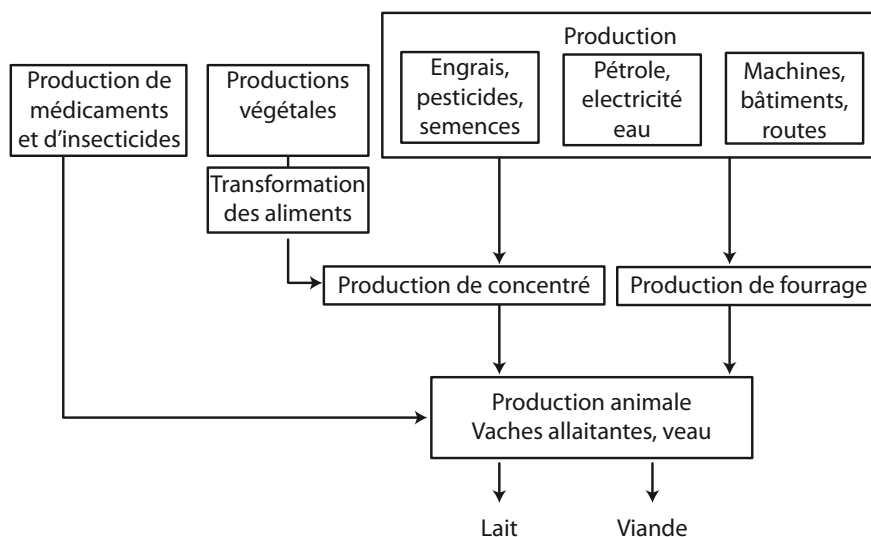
Production

Engrais, pesticides, semences

Pétrole, electricité eau

Machines, bâtiments, routes

Production de médicaments et d'insecticides

Productions végétales

Transformation des aliments

Production de concentré

Production de fourrage

Production animale
Vaches allaitantes, veau

Lait

Viande